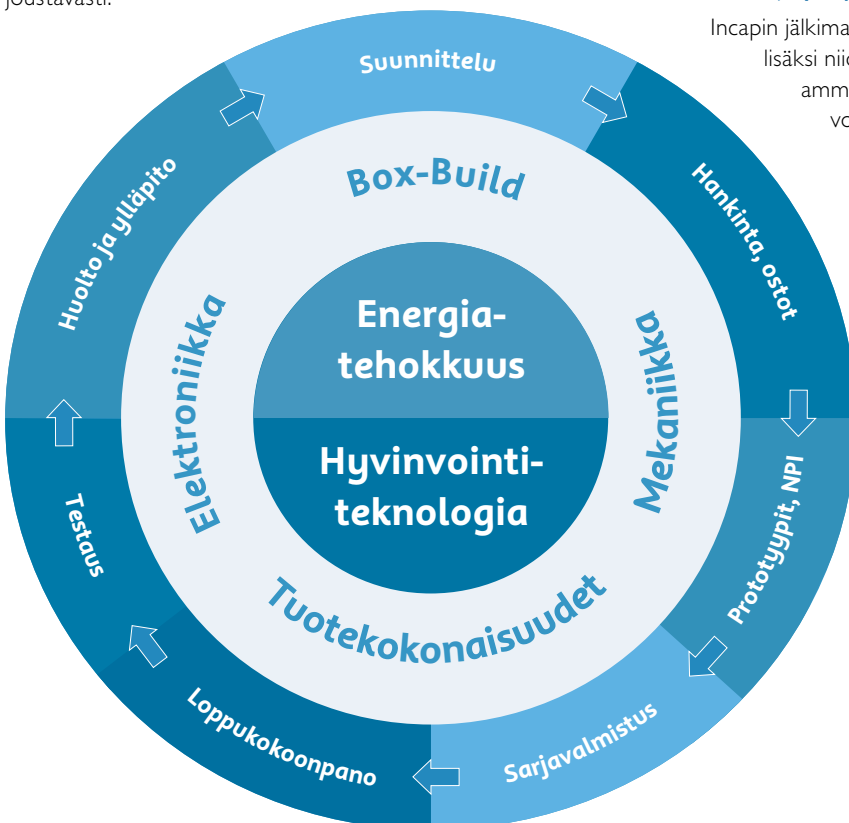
joustavasti.

Incapin jälkima
lisäksi niid
amm
vo

Suunnittelu

Hankinta, ostot

Prototyypit, NPI

Sarjavalmistus

Loppukokoonpano

Testaus

Huolto ja ylläpito

Box-Build

Mekaniikka

Tuotekokonaisuudet

Elektroniikka

Energia-
tehokkuus

Hyvinvointi-
teknologia